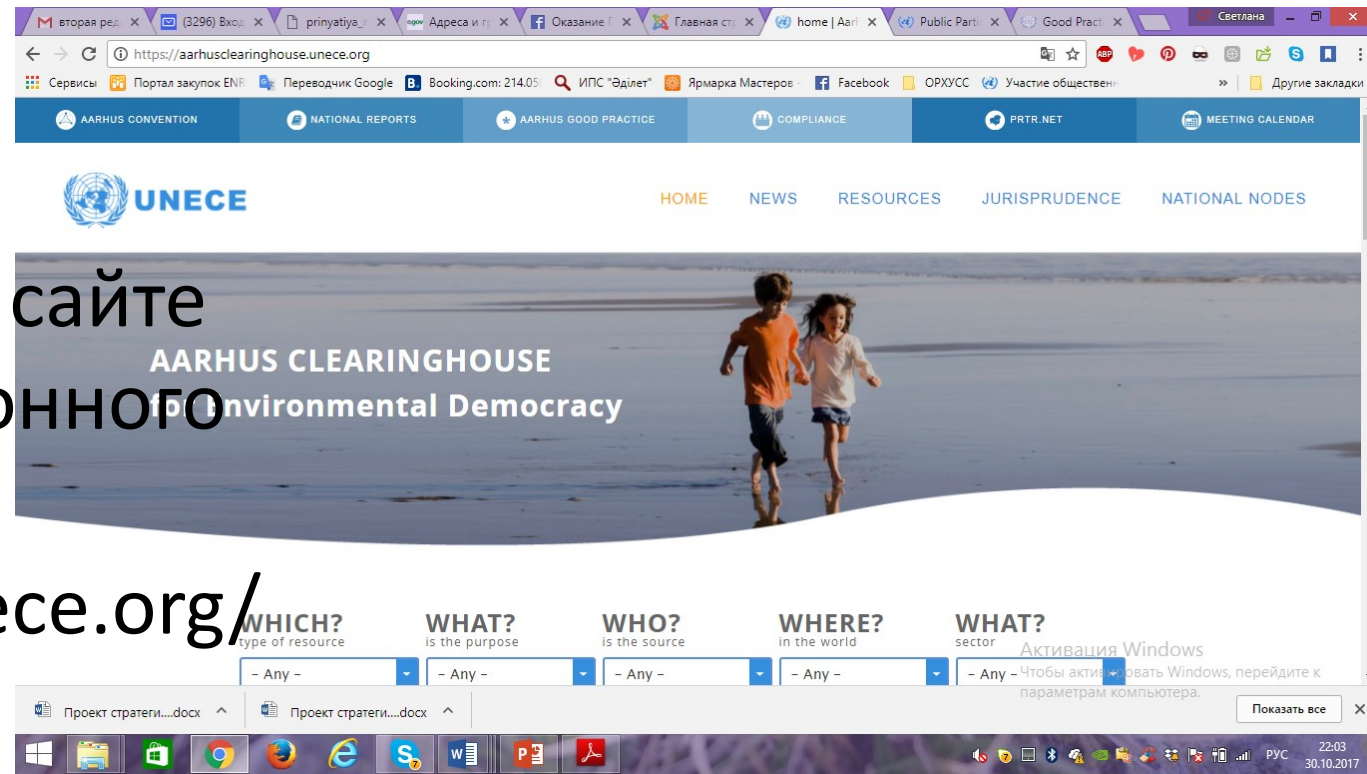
вторая ред × (3296) Вход × prinyatiya_ × Адреса и г × Оказание × Главная ст × home | Aar × Public Parti × Good Pract × Светлана

https://aarhusclearinghouse.unece.org

Сервисы Портал закупок ENR Переводчик Google Booking.com: 214.05 ИПС "Әділет" Ярмарка Мастеров Facebook ОРХУСС Участие общественн » Другие закладки

AARHUS CONVENTION NATIONAL REPORTS AARHUS GOOD PRACTICE COMPLIANCE PRTR.NET MEETING CALENDAR

UNECE

HOME NEWS RESOURCES JURISPRUDENCE NATIONAL NODES

сайте
онного

AARHUS CLEARINGHOUSE
for Environmental Democracy

ece.org/

WHICH? type of resource - Any -
WHAT? is the purpose - Any -
WHO? is the source - Any -
WHERE? in the world - Any -
WHAT? sector - Any -

Активация Windows
Чтобы активировать Windows, перейдите к параметрам компьютера.

Проект стратеги....docx Проект стратеги....docx Показать все

РУС 22:03 30.10.2017